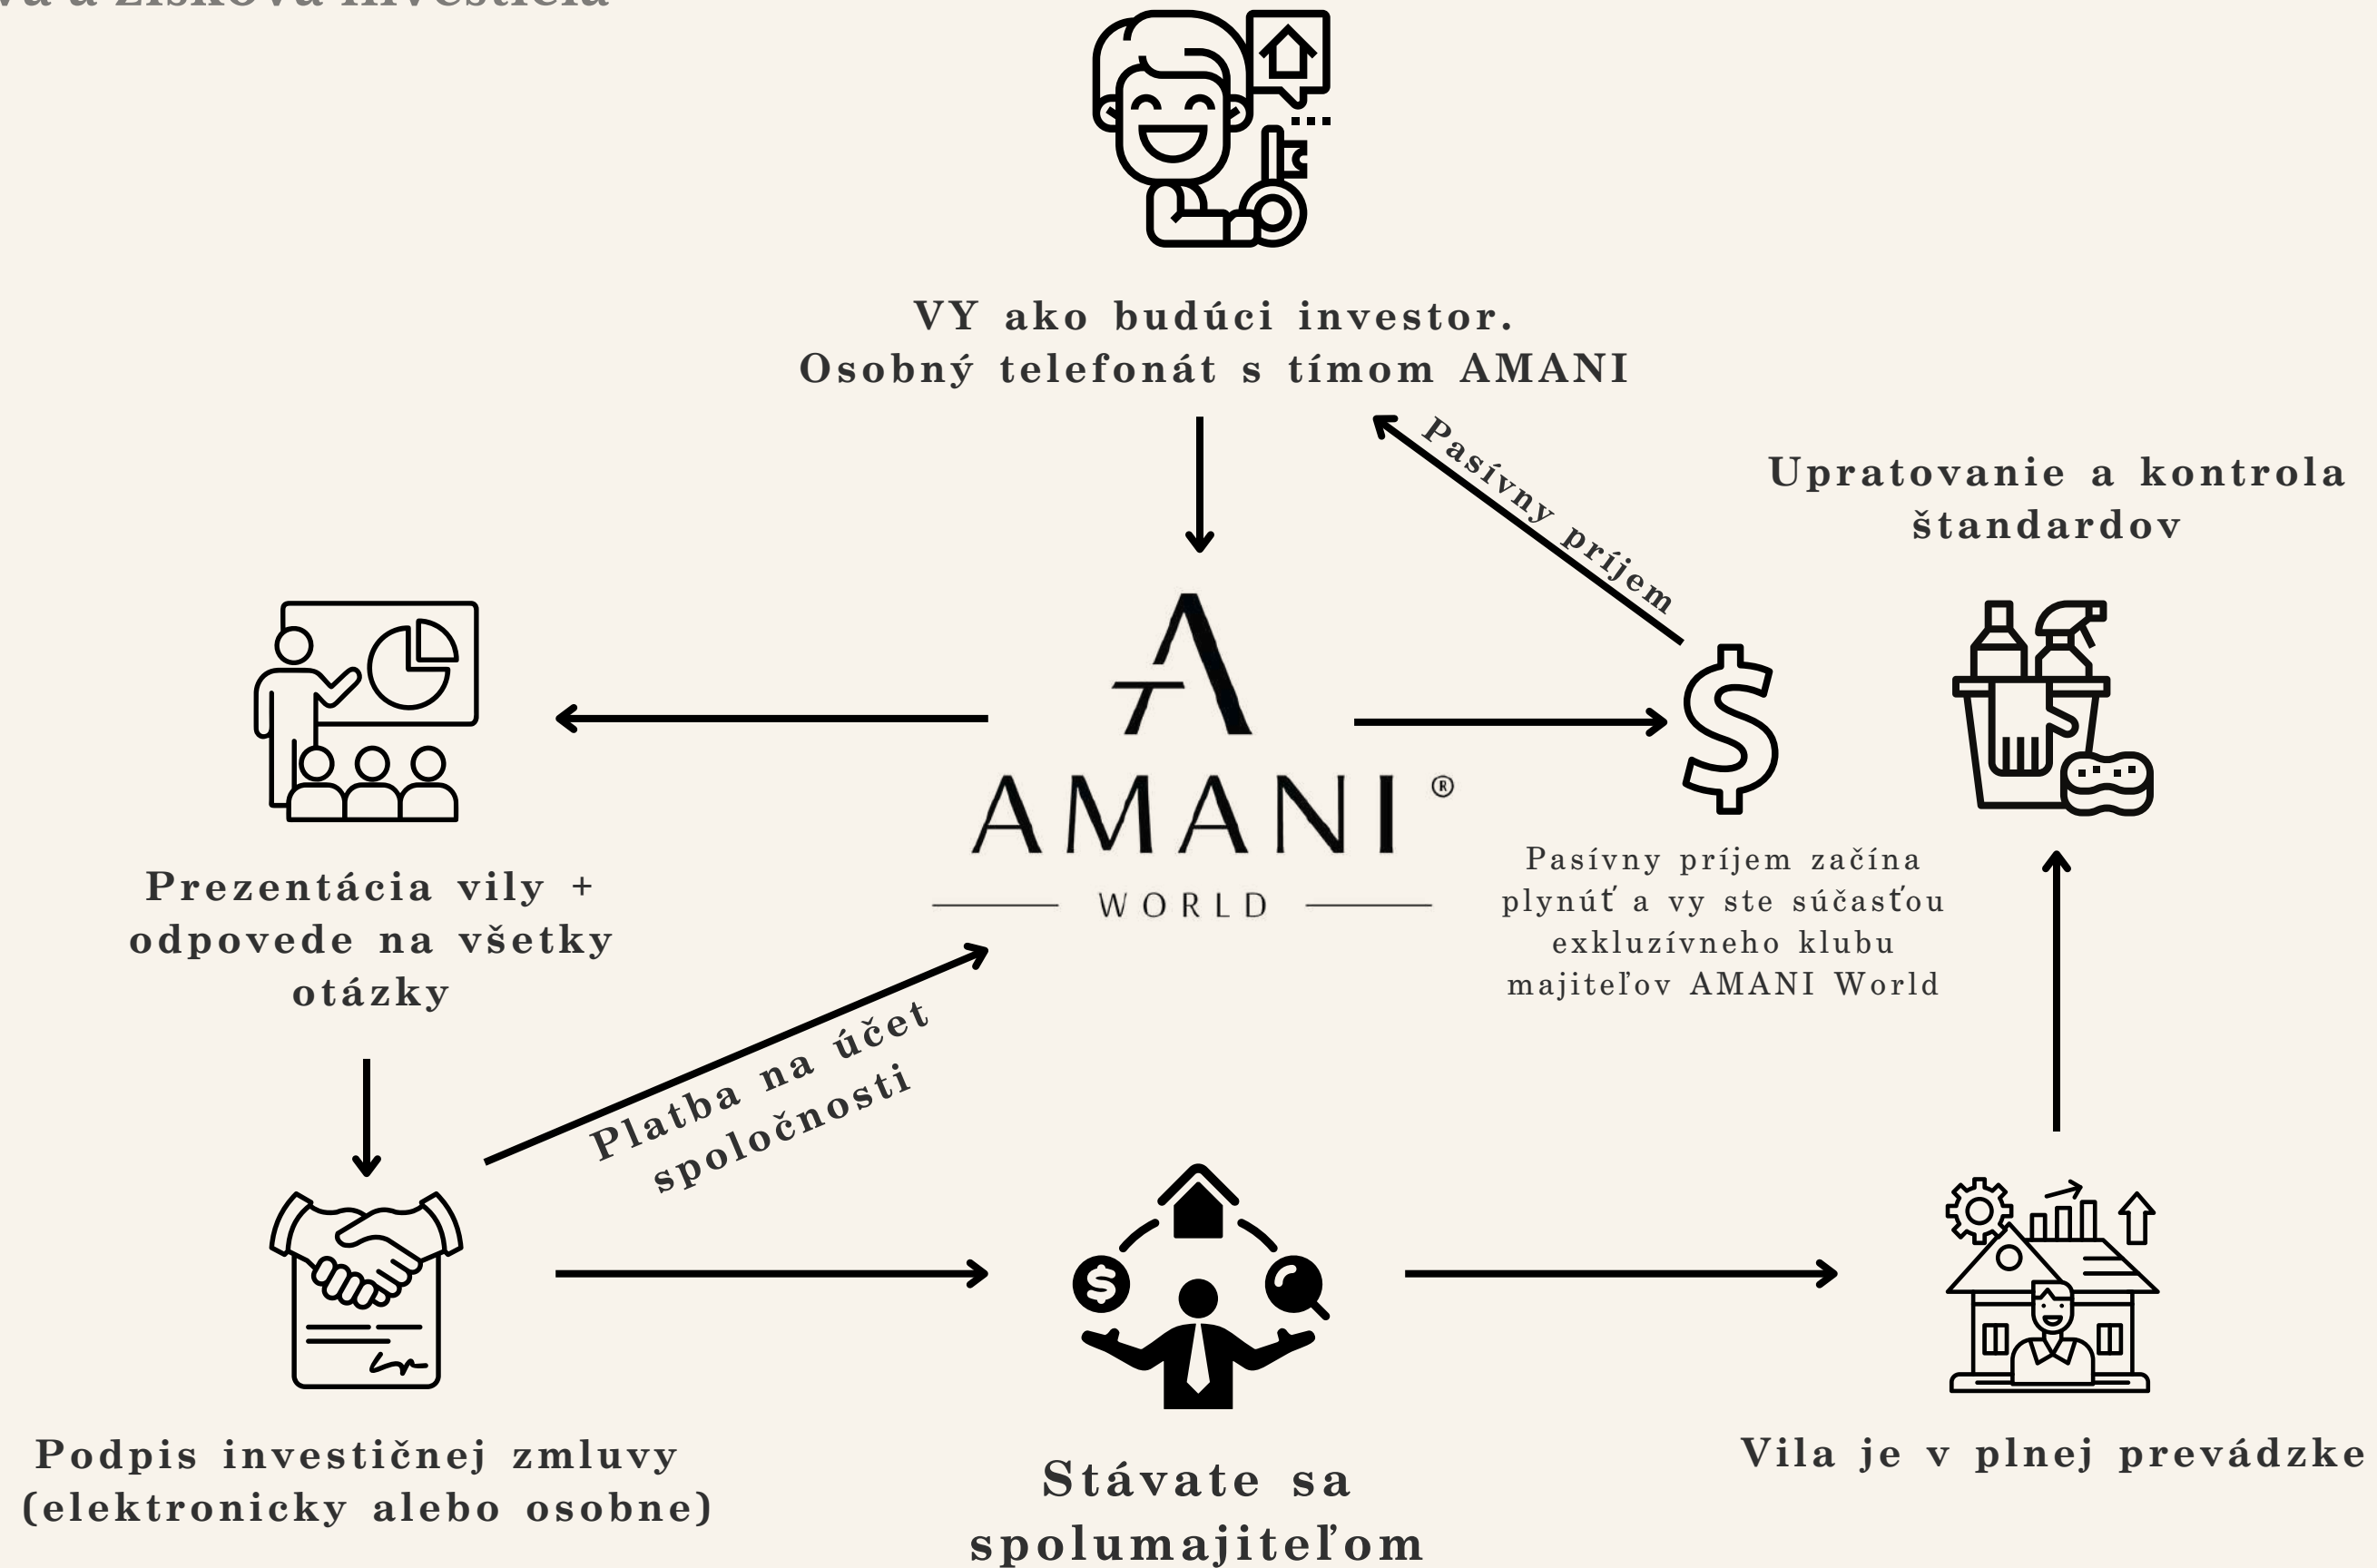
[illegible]

VY ako budúci investor.
Osobný telefonát s tímom AMANI

Pasívny príjem

Upratovanie a kontrola štandardov

AMANI®

WORLD

Prezentácia vily + odpovede na všetky otázky

Pasívny príjem začína plynúť a vy ste súčasťou exkluzívneho klubu majiteľov AMANI World

Platba na účet spoločnosti

Podpis investičnej zmluvy (elektronicky alebo osobne)

Stávate sa spolumajiteľom

Vila je v plnej prevádzke